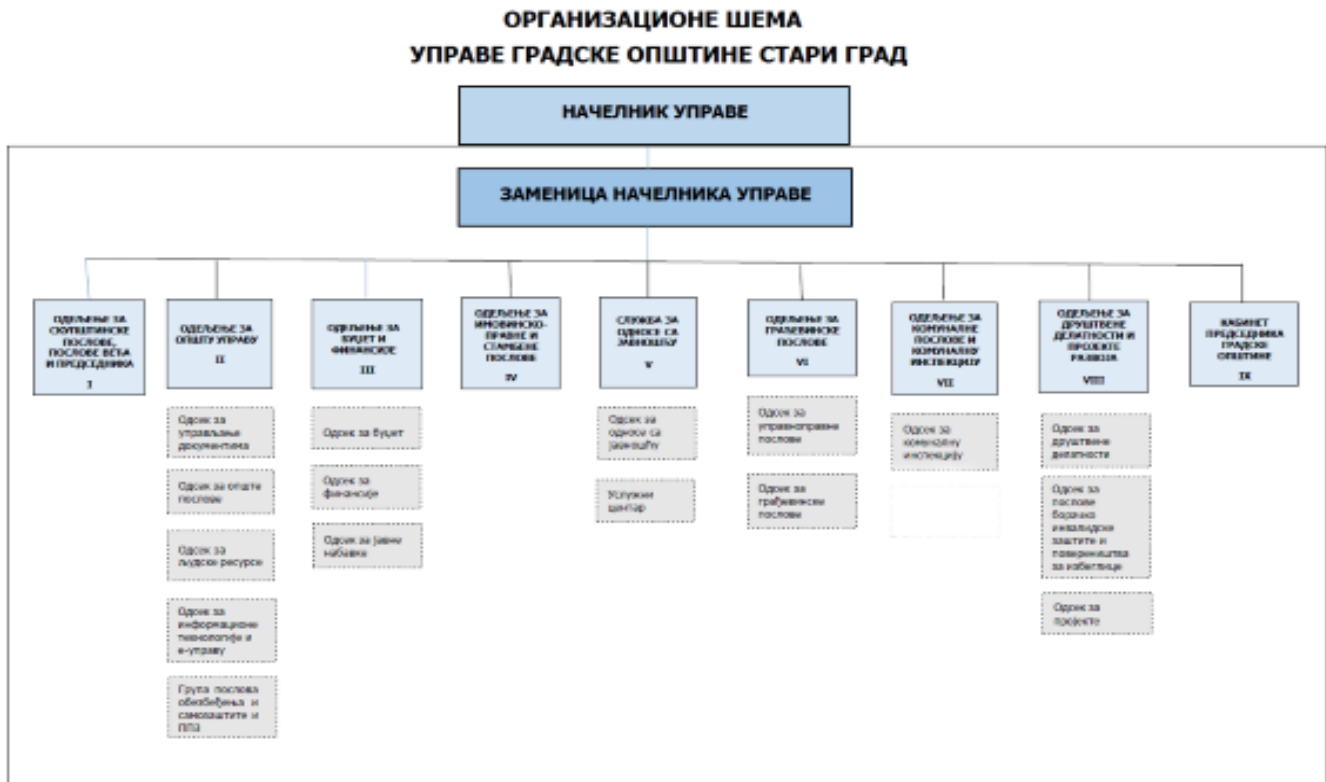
ОРГАНИЗАЦИОНЕ ШЕМА
УПРАВЕ ГРАДСКЕ ОПШТИНЕ СТАРИ ГРАД

НАЧЕЛНИК УПРАВЕ

ЗАМЕНИЦА НАЧЕЛНИКА УПРАВЕ

ОДЕЉЕЊЕ ЗА СКУПШТИНСКЕ ПОСЛОВЕ, ПОСЛОВЕ ВЕЋА И ПРЕДСЕДНИКА
I

ОДЕЉЕЊЕ ЗА ОПШТУ УПРАВУ
II

Одсек за управљање документима

Одсек за опште послове

Одсек за људске ресурсе

Одсек за информационе технологије и е-управу

Група послова обезбеђења и самозаштите и ППЗ

ОДЕЉЕЊЕ ЗА БУЏЕТ И ФИНАНСИЈЕ
III

Одсек за буџет

Одсек за финансије

Одсек за јавне набавке

ОДЕЉЕЊЕ ЗА ИМОВИНСКО-ПРАВНЕ И СТАМБЕНЕ ПОСЛОВЕ
IV

СЛУЖБА ЗА ОДНОСЕ СА ЗАЈЕДНИЦОМ
V

Одсек за односе са јавношћу

Услужни центар

ОДЕЉЕЊЕ ЗА ГРАЂЕВИНСКЕ ПОСЛОВЕ
VI

Одсек за управноправне послове

Одсек за грађевинске послове

ОДЕЉЕЊЕ ЗА КОМУНАЛНЕ ПОСЛОВЕ И КОМУНАЛНУ ИНСПЕКЦИЈУ
VII

Одсек за комуналну инспекцију

ОДЕЉЕЊЕ ЗА ДРУШТВЕНЕ ДЕЛАТНОСТИ И ПРОЈЕКТЕ РАЗВОЈА
VIII

Одсек за друштвене делатности

Одсек за послове борачко инвалидске заштите и повереништва за избеглице

Одсек за пројекте

КАБИНЕТ ПРЕДСЕДНИКА ГРАДСКЕ ОПШТИНЕ
IX